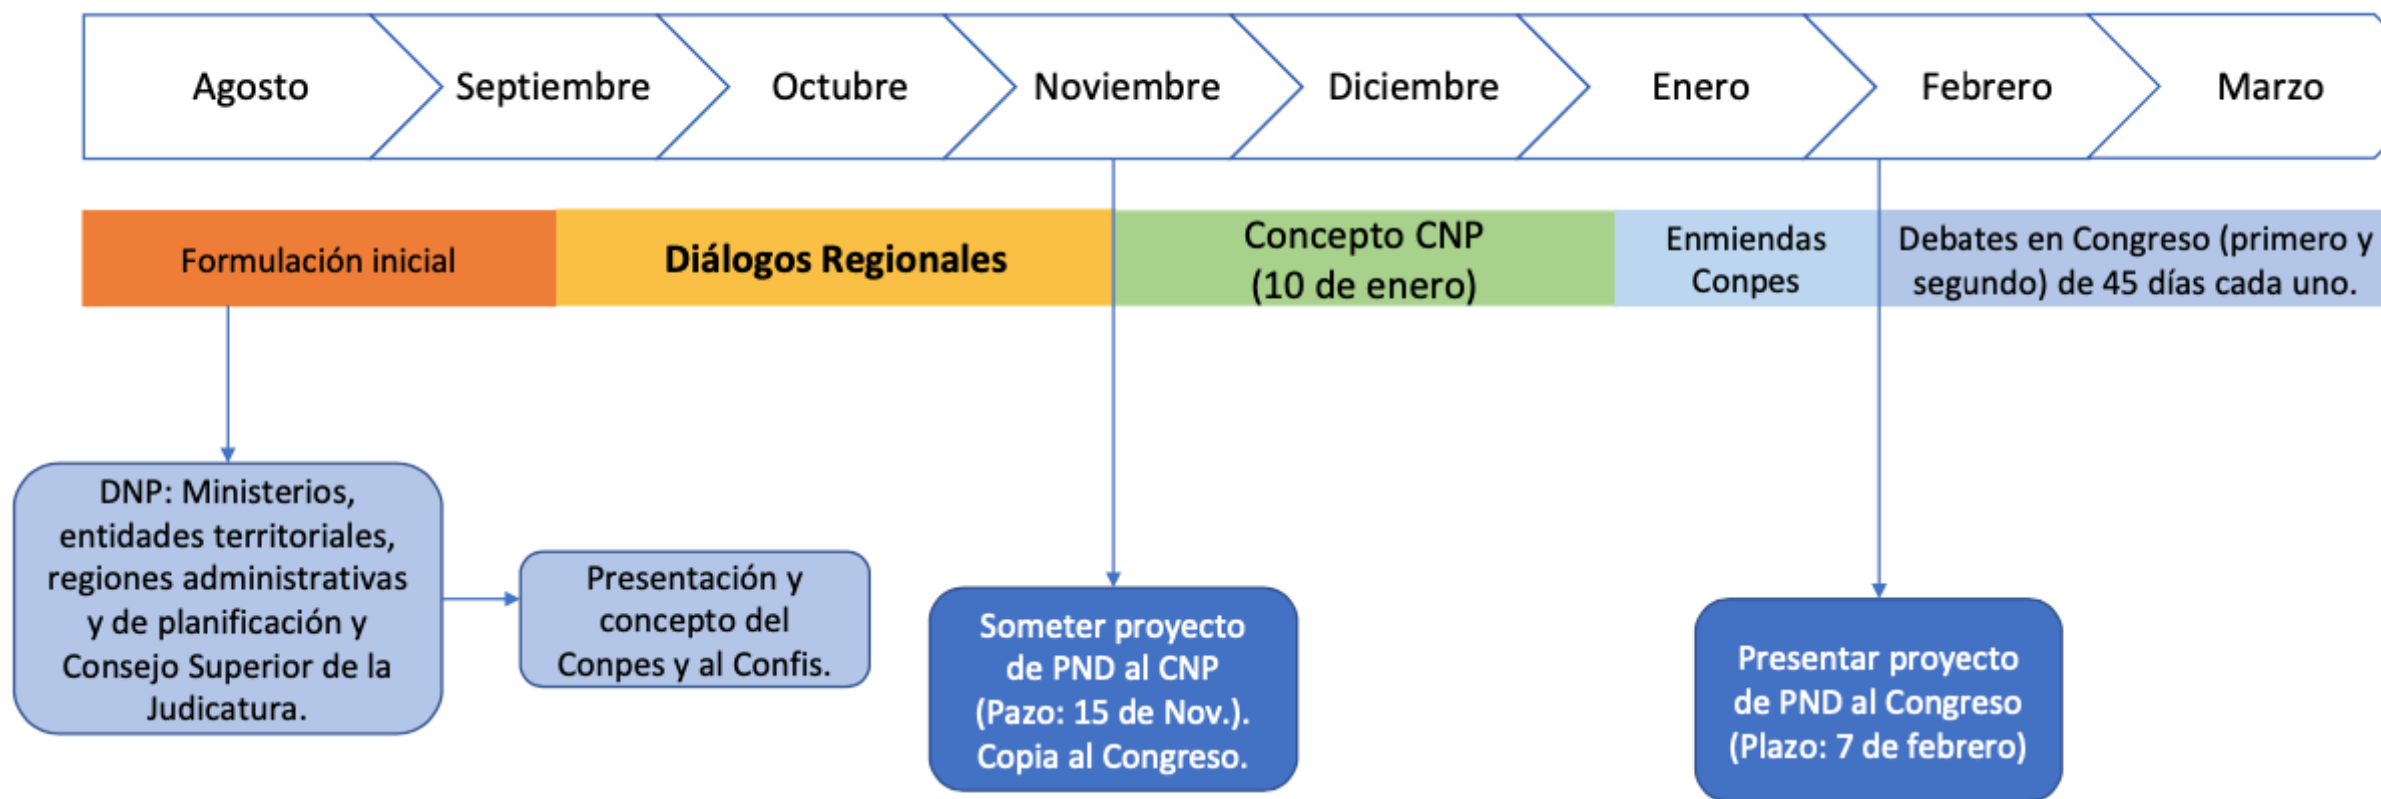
Agosto
Septiembre
Octubre
Noviembre
Diciembre
Enero
Febrero
Marzo

Formulación inicial

Diálogos Regionales

Concepto CNP (10 de enero)

Enmiendas Conpes

Debates en Congreso (primero y segundo) de 45 días cada uno.

DNP: Ministerios, entidades territoriales, regiones administrativas y de planificación y Consejo Superior de la Judicatura.

Presentación y concepto del Conpes y al Confis.

Someter proyecto de PND al CNP (Pazo: 15 de Nov.). Copia al Congreso.

Presentar proyecto de PND al Congreso (Plazo: 7 de febrero)